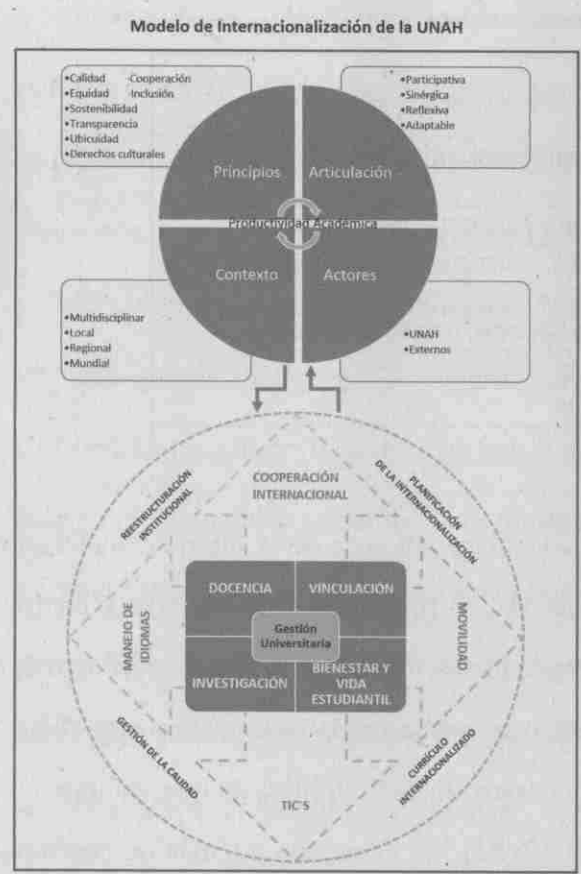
Modelo de Internacionalización de la UNAH

•Calidad •Cooperación
•Equidad •Inclusión
•Sostenibilidad
•Transparencia
•Ubicuidad
•Derechos culturales

•Participativa
•Sinérgica
•Reflexiva
•Adaptable

Principios

Articulación

Productividad Académica

Contexto

Actores

•Multidisciplinar
•Local
•Regional
•Mundial

•UNAH
•Externos

COOPERACIÓN INTERNACIONAL

REESTRUCTURACIÓN INSTITUCIONAL

PLANIFICACIÓN DE LA INTERNACIONALIZACIÓN

MANEJO DE IDIOMAS

MOVILIDAD

DOCENCIA

VINCULACIÓN

Gestión Universitaria

INVESTIGACIÓN

BIENESTAR Y VIDA ESTUDIANTIL

GESTIÓN DE LA CALIDAD

CURRÍCULO INTERNACIONALIZADO

TIC'S